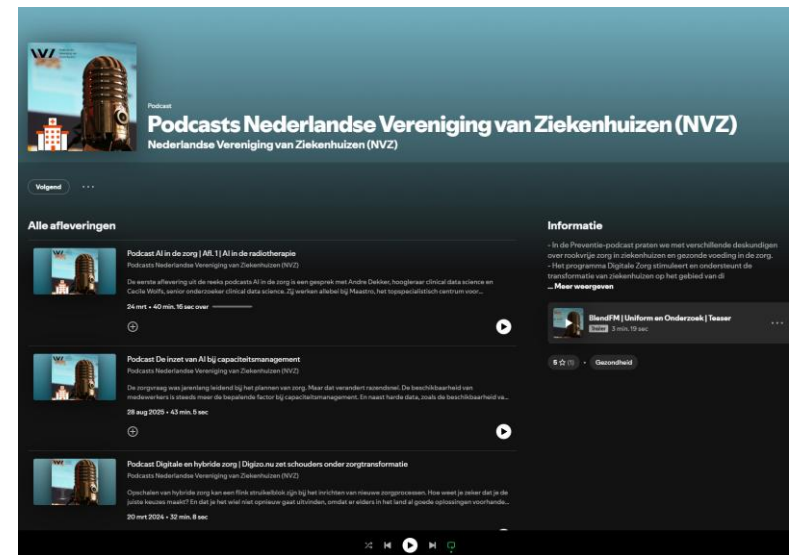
Podcast

Podcasts Nederlandse Vereniging van Ziekenhuizen (NVZ)

Nederlandse Vereniging van Ziekenhuizen (NVZ)

Volgend ···

Alle afleveringen

Podcast AI in de zorg | Afl. 1 | AI in de radiotherapie

Podcasts Nederlandse Vereniging van Ziekenhuizen (NVZ)

De eerste aflevering uit de reeks podcasts AI in de zorg is een gesprek met Andre Dekker, hoogleraar clinical data science en Cecile Wolfs, senior onderzoeker clinical data science. Zij werken allebei bij Maastro, het topspecialistisch centrum voor...

24 mrt • 40 min. 16 sec over

Podcast De inzet van AI bij capaciteitsmanagement

Podcasts Nederlandse Vereniging van Ziekenhuizen (NVZ)

De zorgvraag was jarenlang leidend bij het plannen van zorg. Maar dat verandert razendsnel. De beschikbaarheid van medewerkers is steeds meer de bepalende factor bij capaciteitsmanagement. En naast harde data, zoals de beschikbaarheid va...

28 aug 2025 • 43 min. 5 sec

Podcast Digitale en hybride zorg | Digizo.nu zet schouders onder zorgtransformatie

Podcasts Nederlandse Vereniging van Ziekenhuizen (NVZ)

Opschalen van hybride zorg kan een flink struikelblok zijn bij het inrichten van nieuwe zorgprocessen. Hoe weet je zeker dat je de juiste keuzes maakt? En dat je het wiel niet opnieuw gaat uitvinden, omdat er elders in het land al goede oplossingen voorhande...

20 mrt 2024 • 32 min. 8 sec

Informatie

- In de Preventie-podcast praten we met verschillende deskundigen over rookvrije zorg in ziekenhuizen en gezonde voeding in de zorg. - Het programma Digitale Zorg stimuleert en ondersteunt de transformatie van ziekenhuizen op het gebied van di

... Meer weergeven

BlendFM | Uniform en Onderzoek | Teaser

Teaser 3 min. 19 sec

5 ☆ (1) • Gezondheid